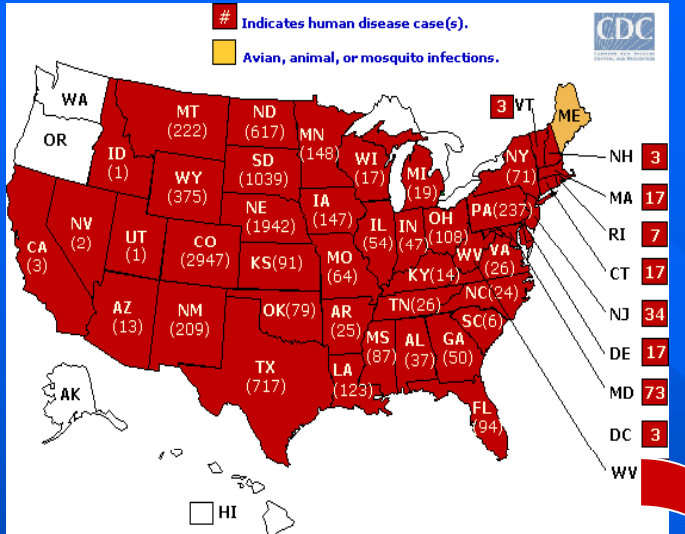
# Indicates human disease case(s).
Avian, animal, or mosquito infections.

CDC

WA
OR
MT (222)
ND (617)
MN (148)
ID (1)
SD (1039)
WI (17)
WY (375)
MI (19)
NY (71)
3 VT
ME
NH 3
MA 17
RI 7
CT 17
NJ 34
DE 17
MD 73
DC 3
WV
NV (2)
UT (1)
CA (3)
CO (2947)
NE (1942)
IA (147)
IL (54)
IN (47)
OH (108)
PA (237)
WV
VA (26)
KS (91)
MO (64)
KY (14)
AZ (13)
NM (209)
OK (79)
AR (25)
TN (26)
NC (24)
SC (6)
MS (87)
AL (37)
GA (50)
TX (717)
LA (123)
FL (94)
AK
HI